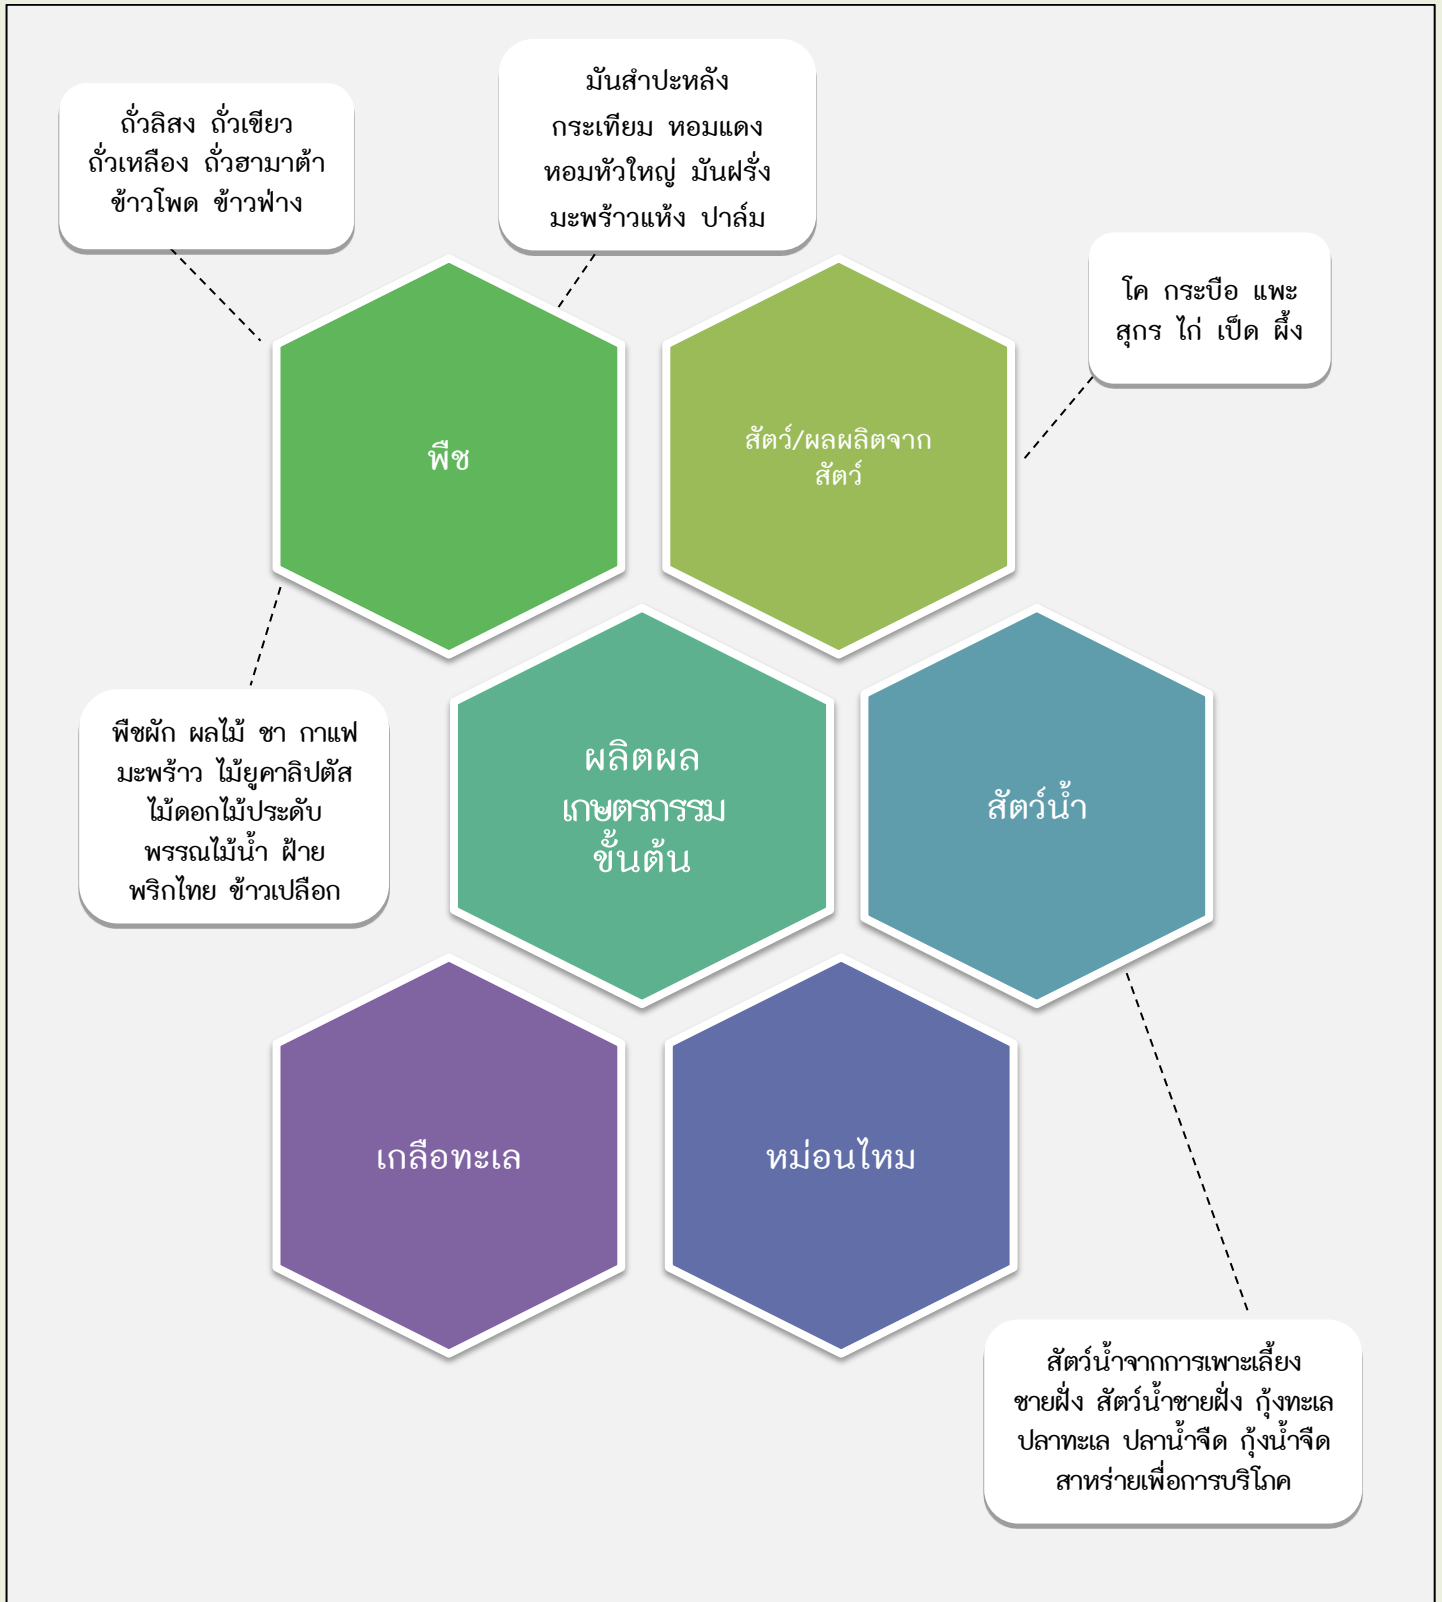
ถั่วลิสง ถั่วเขียว ถั่วเหลือง ถั่วฮามาต้า ข้าวโพด ข้าวฟ่าง

มันสำปะหลัง กระเทียม หอมแดง หอมหัวใหญ่ มันฝรั่ง มะพร้าวแห้ง ปาล์ม

โค กระบือ แพะ สุกร ไก่ เป็ด ผึ้ง

พืช

สัตว์/ผลผลิตจากสัตว์

พืชผัก ผลไม้ ชา กาแฟ มะพร้าว ไม้ยูคาลิปตัส ไม้ดอกไม้ประดับ พรรณไม้น้ำ ฝ้าย พริกไทย ข้าวเปลือก

ผลิตผลเกษตรกรรมขั้นต้น

สัตว์น้ำ

เกลือทะเล

หม่อนไหม

สัตว์น้ำจากการเพาะเลี้ยงชายฝั่ง สัตว์น้ำชายฝั่ง กุ้งทะเล ปลาทะเล ปลาน้ำจืด กุ้งน้ำจืด สาหร่ายเพื่อการบริโภค